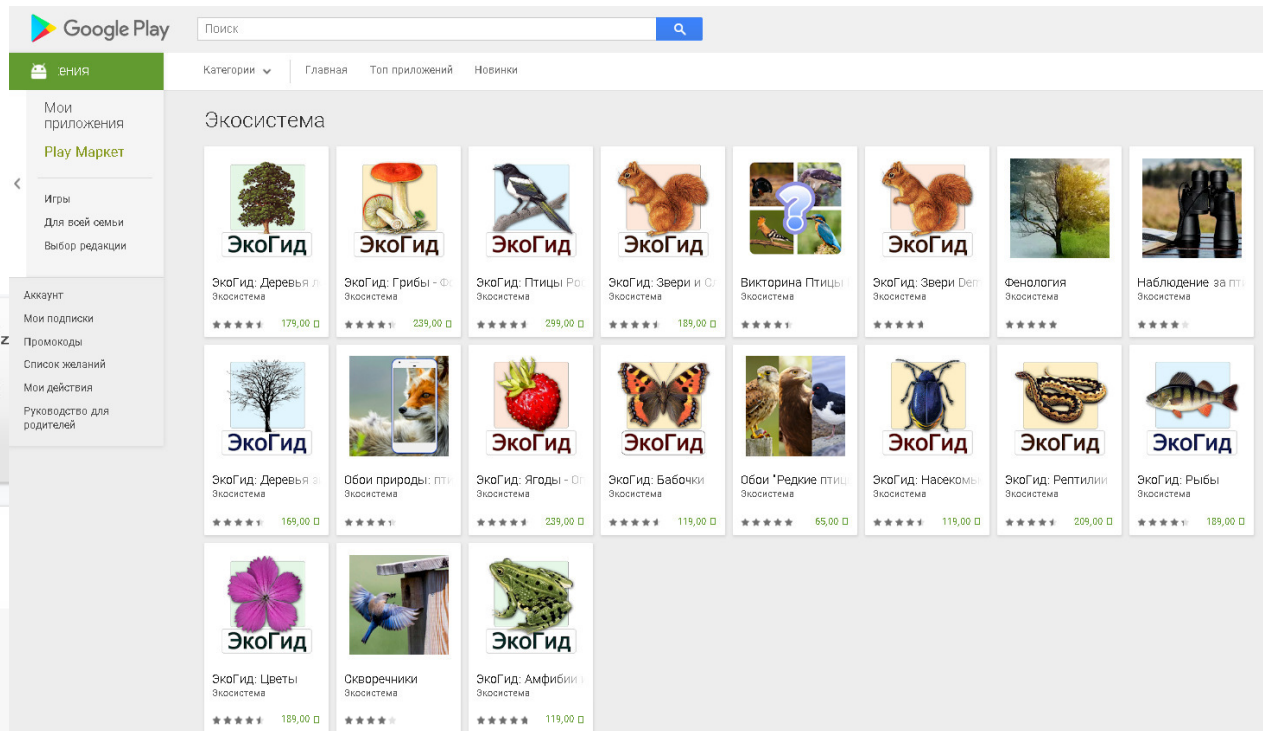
Google Play

Поиск

ения

Мои приложения

Play Маркет

Игры

Для всей семьи

Выбор редакции

Аккаунт

Мои подписки

Промокоды

Список желаний

Мои действия

Руководство для родителей

Категории

Главная

Топ приложений

Новинки

Экосистема

ЭкоГид

ЭкоГид: Деревья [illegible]
Экосистема
179,00 ₽

ЭкоГид

ЭкоГид: Грибы - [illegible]
Экосистема
239,00 ₽

ЭкоГид

ЭкоГид: Птицы Ро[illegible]
Экосистема
299,00 ₽

ЭкоГид

ЭкоГид: Звери и С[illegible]
Экосистема
189,00 ₽

Викторина Птицы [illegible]
Экосистема

ЭкоГид

ЭкоГид: Звери Де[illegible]
Экосистема

Фенология
Экосистема

Наблюдение за пт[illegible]
Экосистема

ЭкоГид

ЭкоГид: Деревья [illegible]
Экосистема
169,00 ₽

Обои природы: пт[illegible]
Экосистема

ЭкоГид

ЭкоГид: Ягоды - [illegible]
Экосистема
239,00 ₽

ЭкоГид

ЭкоГид: Бабочки
Экосистема
119,00 ₽

Обои "Редкие птиц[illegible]
Экосистема
65,00 ₽

ЭкоГид

ЭкоГид: Насекомы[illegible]
Экосистема
119,00 ₽

ЭкоГид

ЭкоГид: Рептилии
Экосистема
209,00 ₽

ЭкоГид

ЭкоГид: Рыбы
Экосистема
189,00 ₽

ЭкоГид

ЭкоГид: Цветы
Экосистема
189,00 ₽

Скворечники
Экосистема

ЭкоГид

ЭкоГид: Амфибии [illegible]
Экосистема
119,00 ₽